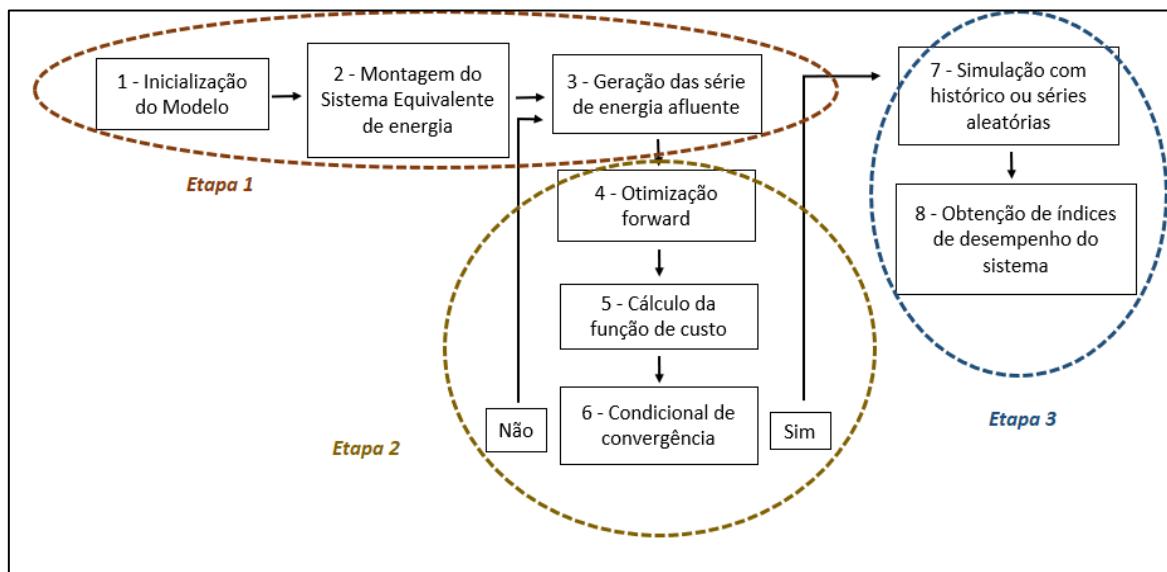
1 - Inicialização do Modelo

2 - Montagem do Sistema Equivalente de energia

3 - Geração das série de energia afluente

Etapa 1

4 - Otimização forward

5 - Cálculo da função de custo

Não

6 - Condicional de convergência

Sim

Etapa 2

7 - Simulação com histórico ou séries aleatórias

8 - Obtenção de índices de desempenho do sistema

Etapa 3